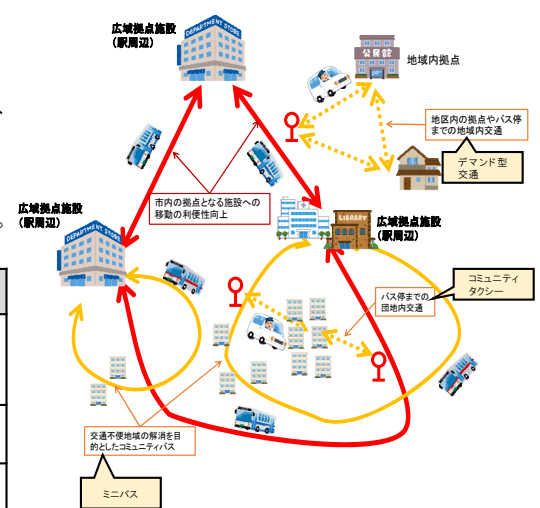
広域拠点施設
（駅周辺）

DEPARTMENT STORE

公民館

地域内拠点

地区内の拠点やバス停までの地域内交通

デマンド型交通

市内の拠点となる施設への移動の利便性向上

広域拠点施設
（駅周辺）

DEPARTMENT STORE

LIBRARY

広域拠点施設
（駅周辺）

コミュニティタクシー

バス停までの団地内交通

交通不便地域の解消を目的としたコミュニティバス

ミニバス